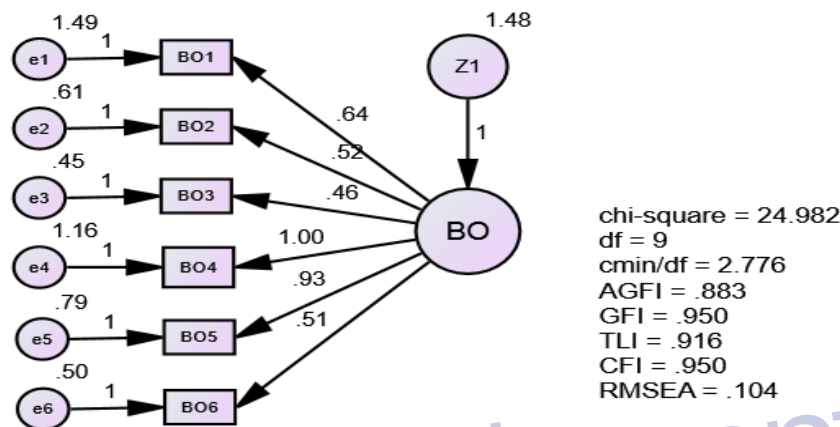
1.49
e1
1
BO1

.61
e2
1
BO2

.45
e3
1
BO3

1.16
e4
1
BO4

.79
e5
1
BO5

.50
e6
1
BO6

1.48
Z1
1

.64
.52
.46
1.00
.93
.51

BO

chi-square = 24.982
df = 9
cmin/df = 2.776
AGFI = .883
GFI = .950
TLI = .916
CFI = .950
RMSEA = .104